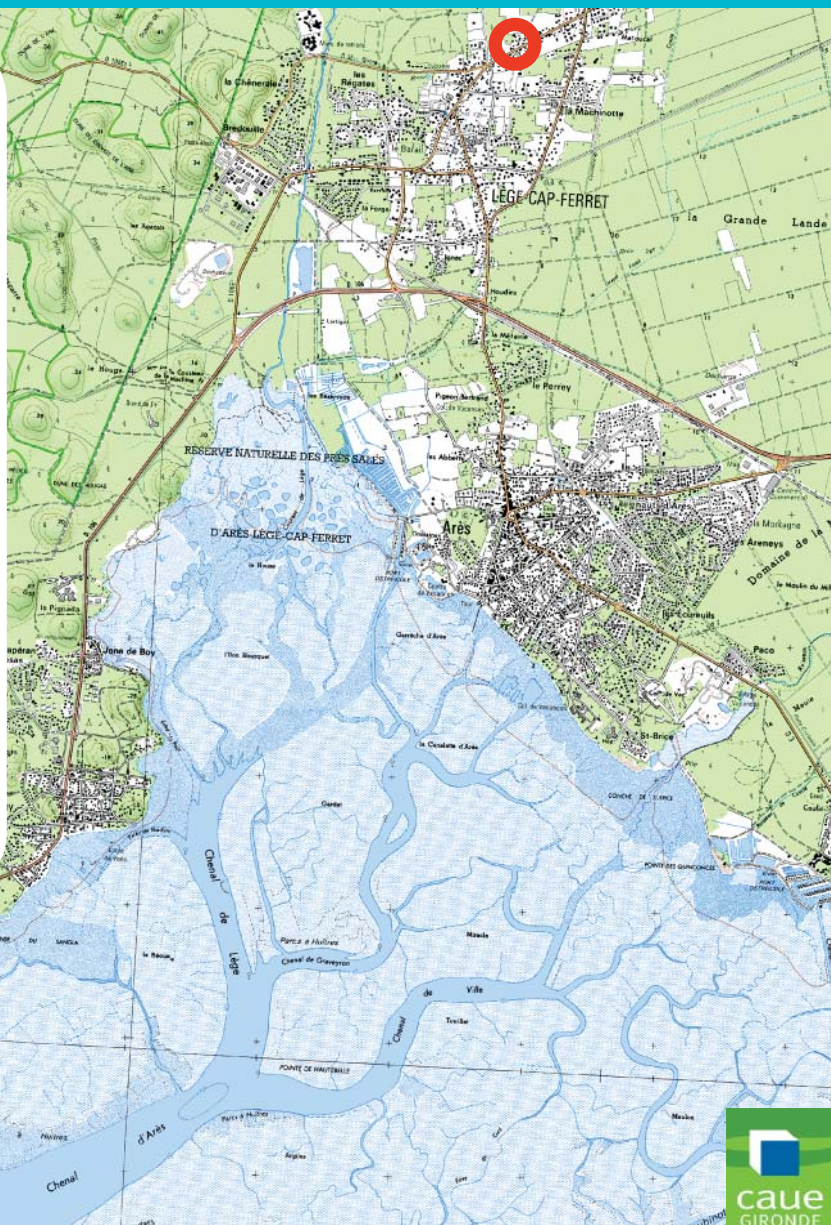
la Chêneraie
les Régates
Bredouille
la Machinotte
LÈGE-CAP-FERRET
la Grande Lande
Houdiey
le Perrey
le Houga
les Baillevaux
RESERVE NATURELLE DES PRÉS SALÉS
D'ARÈS LÈGE-CAP-FERRET
Arès
la Morlagne
Areneys
Domaine de la
les Écureuils
Paco
le Pignada
Jane de Boy
St-Brice
la Canalette d'Arès
Chenal de Lège
Parcs à Huîtres
Chenal de Graveyron
Chenal de Ville
POINTE DE HAUTEBELLE
Chenal d'Arès
caue
GIRONDE